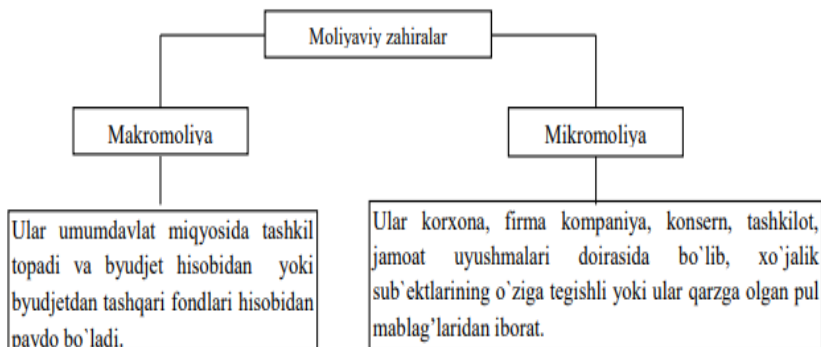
Moliyaviy zahiralar

Makromoliya

Mikromoliya

Ular umumdavlat miqyosida tashkil topadi va byudjet hisobidan yoki byudjetdan tashqari fondlari hisobidan paydo bo`ladi.

Ular korxona, firma kompaniya, konsern, tashkilot, jamoat uyushmalari doirasida bo`lib, xo`jalik sub`ektlarining o`ziga tegishli yoki ular qarzga olgan pul mablag'laridan iborat.